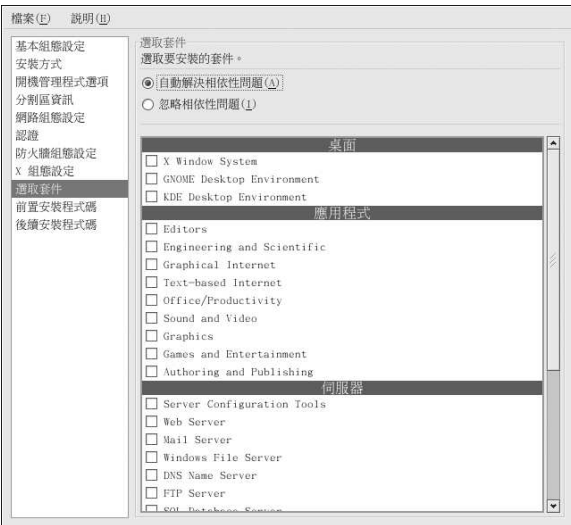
檔案(F) 說明(H)

基本組態設定
安裝方式
開機管理程式選項
分割區資訊
網路組態設定
認證
防火牆組態設定
X 組態設定
選取套件
前置安裝程式碼
後續安裝程式碼

選取套件
選取要安裝的套件。
自動解決相依性問題(A)
忽略相依性問題(I)

桌面
X Window System
GNOME Desktop Environment
KDE Desktop Environment
應用程式
Editors
Engineering and Scientific
Graphical Internet
Text-based Internet
Office/Productivity
Sound and Video
Graphics
Games and Entertainment
Authoring and Publishing
伺服器
Server Configuration Tools
Web Server
Mail Server
Windows File Server
DNS Name Server
FTP Server
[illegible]